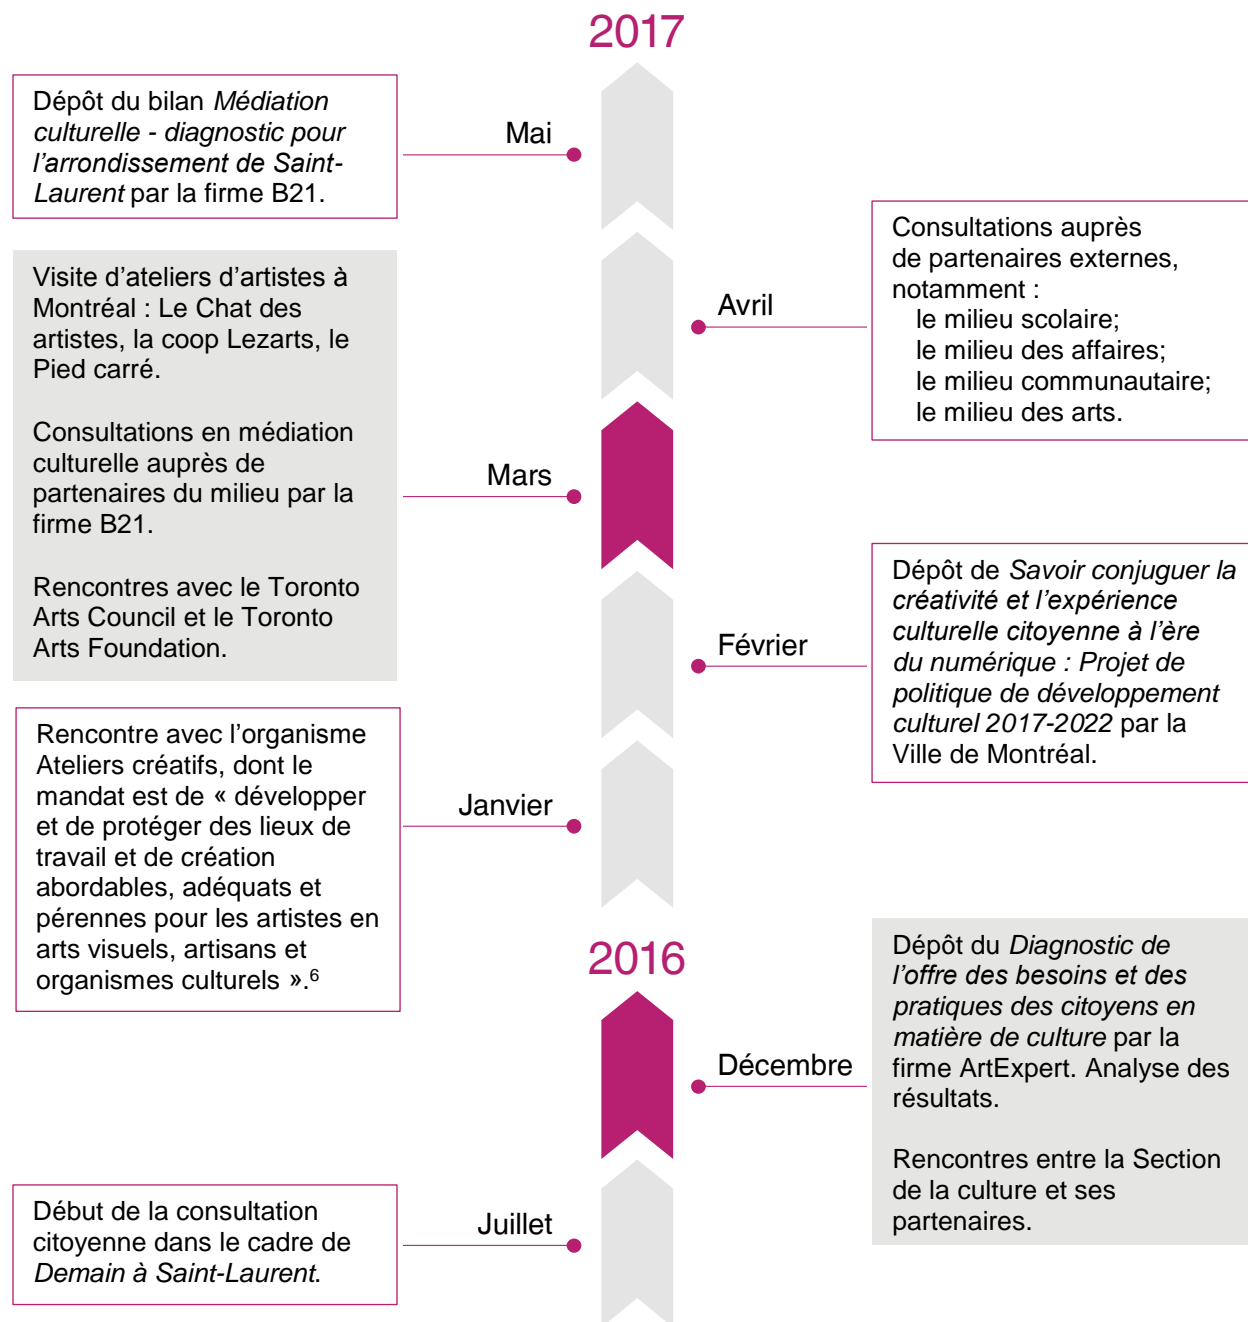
2017

Dépôt du bilan *Médiation culturelle - diagnostic pour l'arrondissement de Saint-Laurent* par la firme B21.

Mai

Consultations auprès de partenaires externes, notamment :
le milieu scolaire;
le milieu des affaires;
le milieu communautaire;
le milieu des arts.

Avril

Visite d'ateliers d'artistes à Montréal : Le Chat des artistes, la coop Lezarts, le Pied carré.

Consultations en médiation culturelle auprès de partenaires du milieu par la firme B21.

Rencontres avec le Toronto Arts Council et le Toronto Arts Foundation.

Mars

Février

Dépôt de *Savoir conjuguer la créativité et l'expérience culturelle citoyenne à l'ère du numérique : Projet de politique de développement culturel 2017-2022* par la Ville de Montréal.

Rencontre avec l'organisme Ateliers créatifs, dont le mandat est de « développer et de protéger des lieux de travail et de création abordables, adéquats et pérennes pour les artistes en arts visuels, artisans et organismes culturels ».$^6$

Janvier

2016

Dépôt du *Diagnostic de l'offre des besoins et des pratiques des citoyens en matière de culture* par la firme ArtExpert. Analyse des résultats.

Rencontres entre la Section de la culture et ses partenaires.

Décembre

Début de la consultation citoyenne dans le cadre de *Demain à Saint-Laurent*.

Juillet